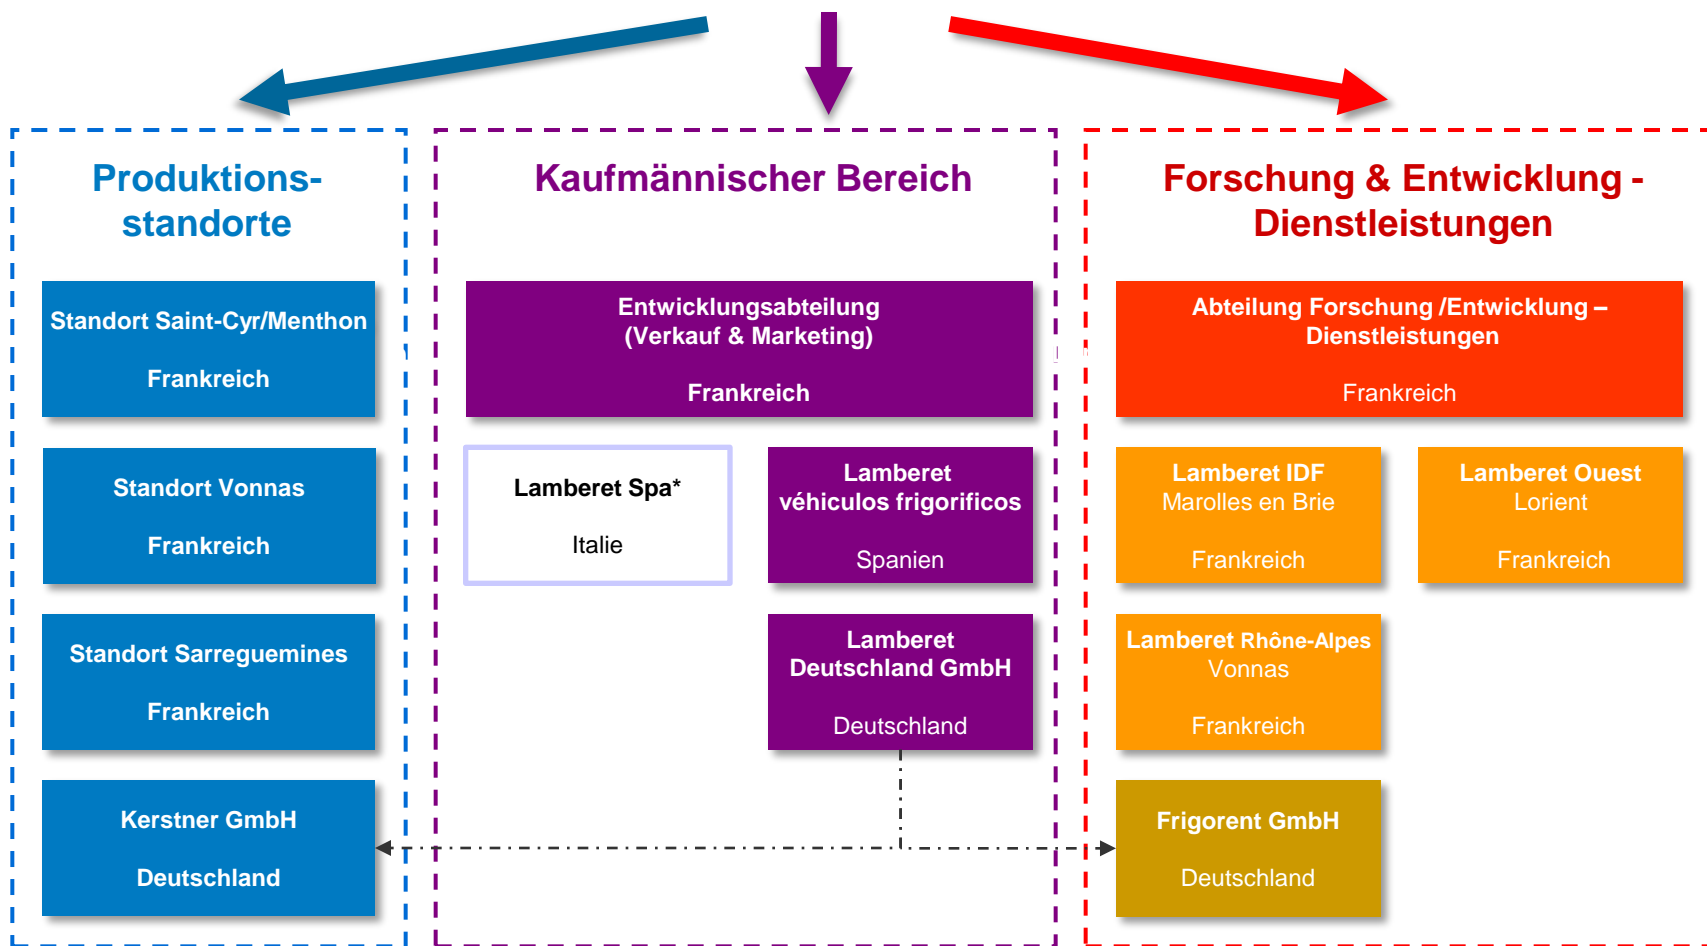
Produktions-standorte

Standort Saint-Cyr/Menthon

Frankreich

Standort Vonnas

Frankreich

Standort Sarreguemines

Frankreich

Kerstner GmbH

Deutschland

Kaufmännischer Bereich

Entwicklungsabteilung (Verkauf & Marketing)

Frankreich

Lamberet Spa*

Italie

Lamberet véhiculos frigorificos

Spanien

Lamberet Deutschland GmbH

Deutschland

Forschung & Entwicklung - Dienstleistungen

Abteilung Forschung /Entwicklung – Dienstleistungen

Frankreich

Lamberet IDF
Marolles en Brie

Frankreich

Lamberet Ouest
Lorient

Frankreich

Lamberet Rhône-Alpes
Vonnas

Frankreich

Frigorent GmbH

Deutschland